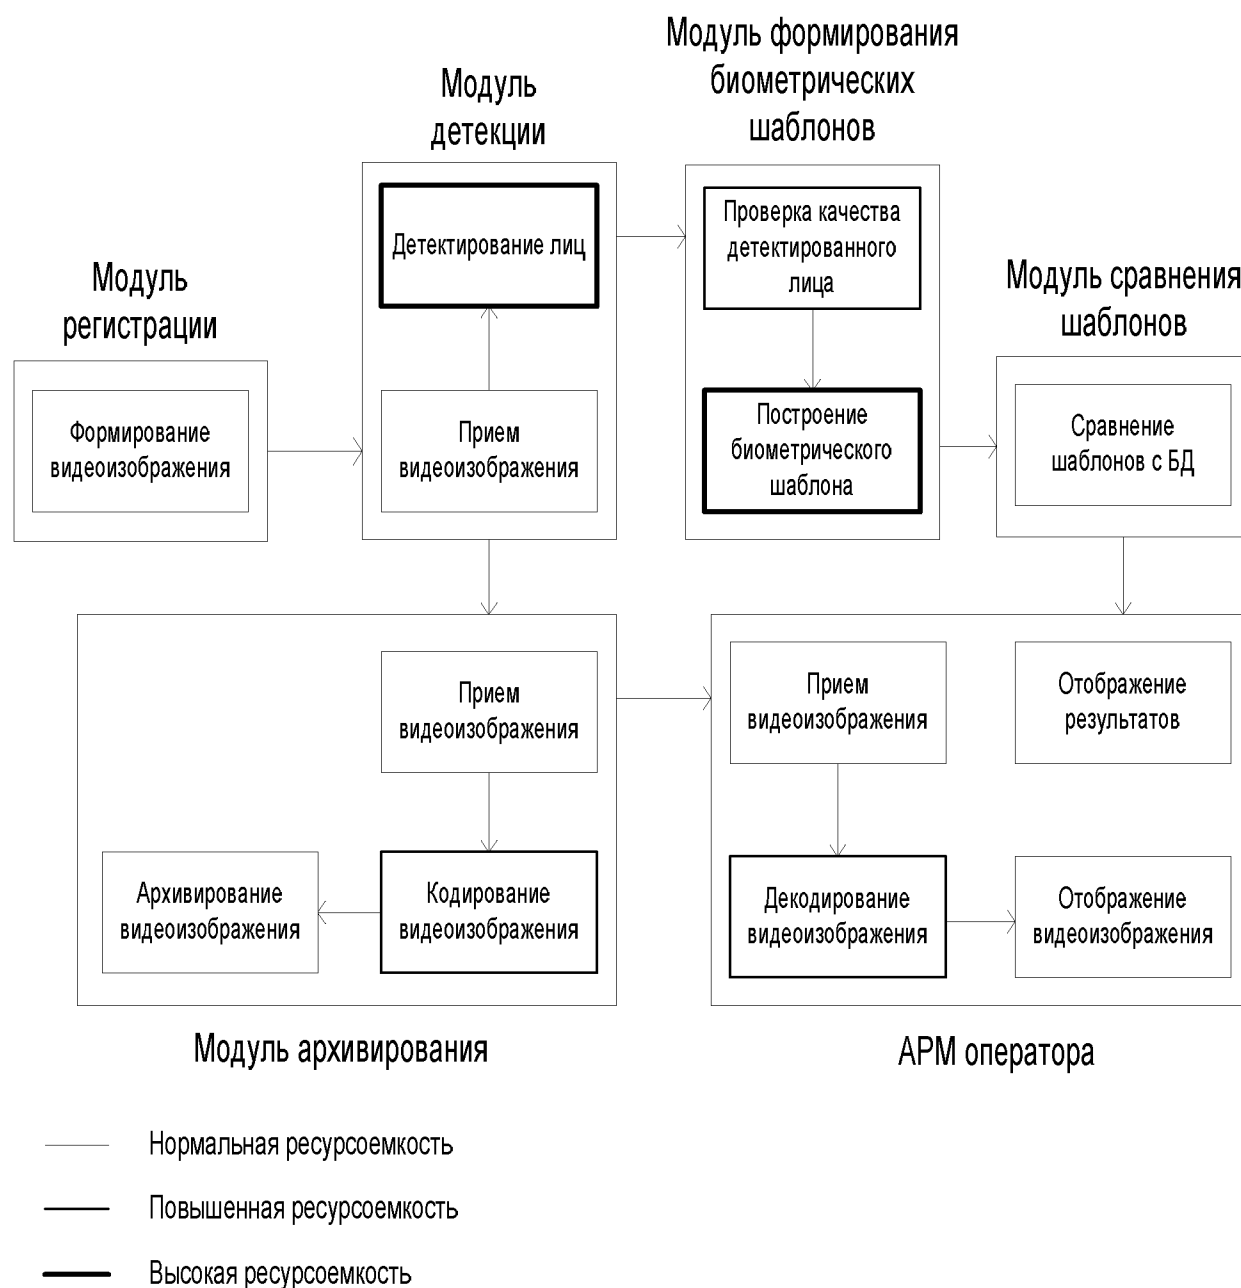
Модуль формирования биометрических шаблонов

Модуль детекции

Детектирование лиц

Проверка качества детектированного лица

Модуль регистрации

Модуль сравнения шаблонов

Формирование видеоизображения

Прием видеоизображения

Построение биометрического шаблона

Сравнение шаблонов с БД

Прием видеоизображения

Прием видеоизображения

Отображение результатов

Архивирование видеоизображения

Кодирование видеоизображения

Декодирование видеоизображения

Отображение видеоизображения

Модуль архивирования

АРМ оператора

Нормальная ресурсоемкость

Повышенная ресурсоемкость

Высокая ресурсоемкость